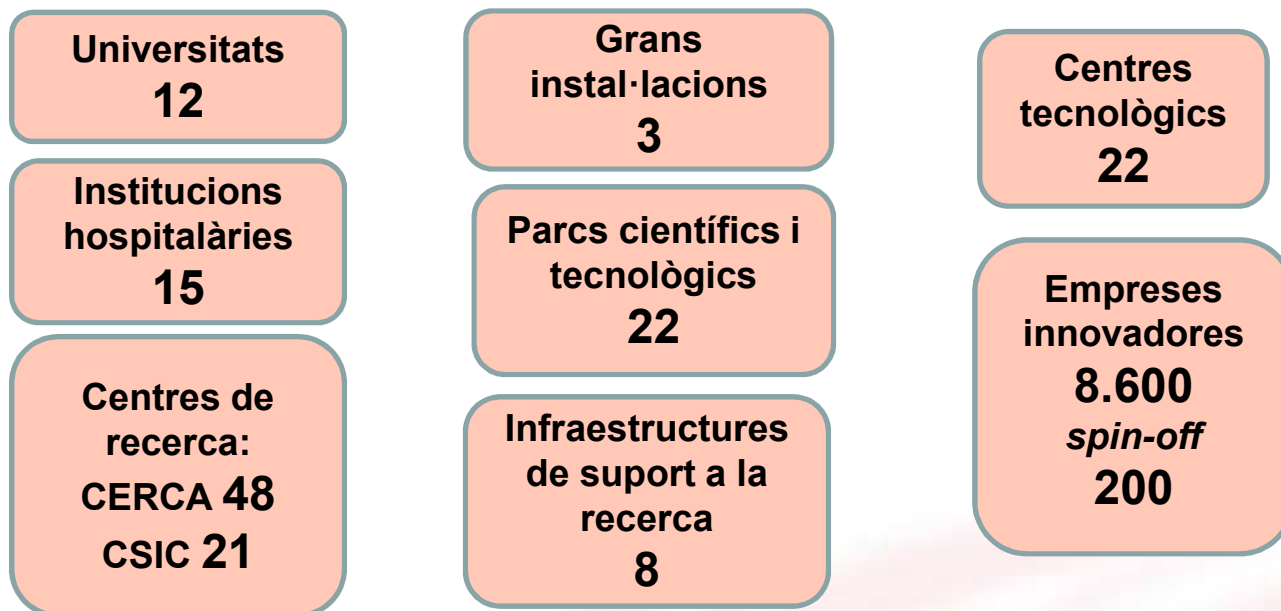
Universitats
12

Institucions hospitalàries
15

Centres de recerca:
CERCA 48
CSIC 21

Grans instal·lacions
3

Parcs científics i tecnològics
22

Infraestructures de suport a la recerca
8

Centres tecnològics
22

Empreses innovadores
8.600
*spin-off*
200